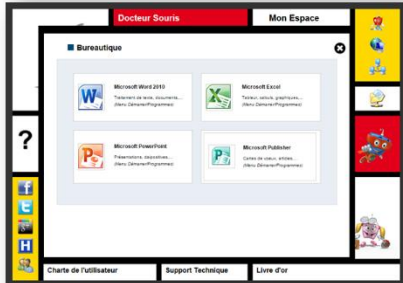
Docteur Souris

Mon Espace

Bureautique

Microsoft Word 2010
Traitement de texte, documents,...
(Menu Démarrer/Programmes)

Microsoft Excel
Tableur, calculs, graphiques,...
(Menu Démarrer/Programmes)

Microsoft PowerPoint
Présentations, diaporamas,...
(Menu Démarrer/Programmes)

Microsoft Publisher
Cartes de vœux, affiches,...
(Menu Démarrer/Programmes)

?

Charte de l'utilisateur

Support Technique

Livre d'or